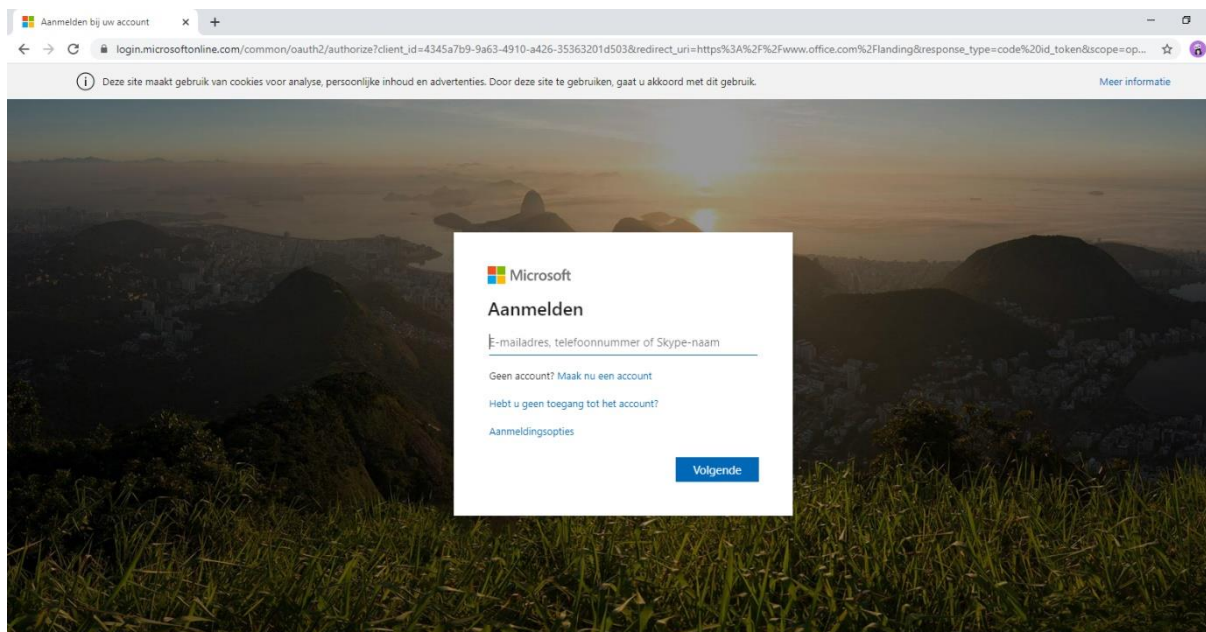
Aanmelden bij uw account

login.microsoftonline.com/common/oauth2/authorize?client_id=4345a7b9-9a63-4910-a426-35363201d503&redirect_uri=https%3A%2F%2Fwww.office.com%2Flanding&response_type=code%20id_token&scope=op...

Deze site maakt gebruik van cookies voor analyse, persoonlijke inhoud en advertenties. Door deze site te gebruiken, gaat u akkoord met dit gebruik.

Meer informatie

Microsoft

Aanmelden

E-mailadres, telefoonnummer of Skype-naam

Geen account? Maak nu een account

Hebt u geen toegang tot het account?

Aanmeldingsopties

Volgende